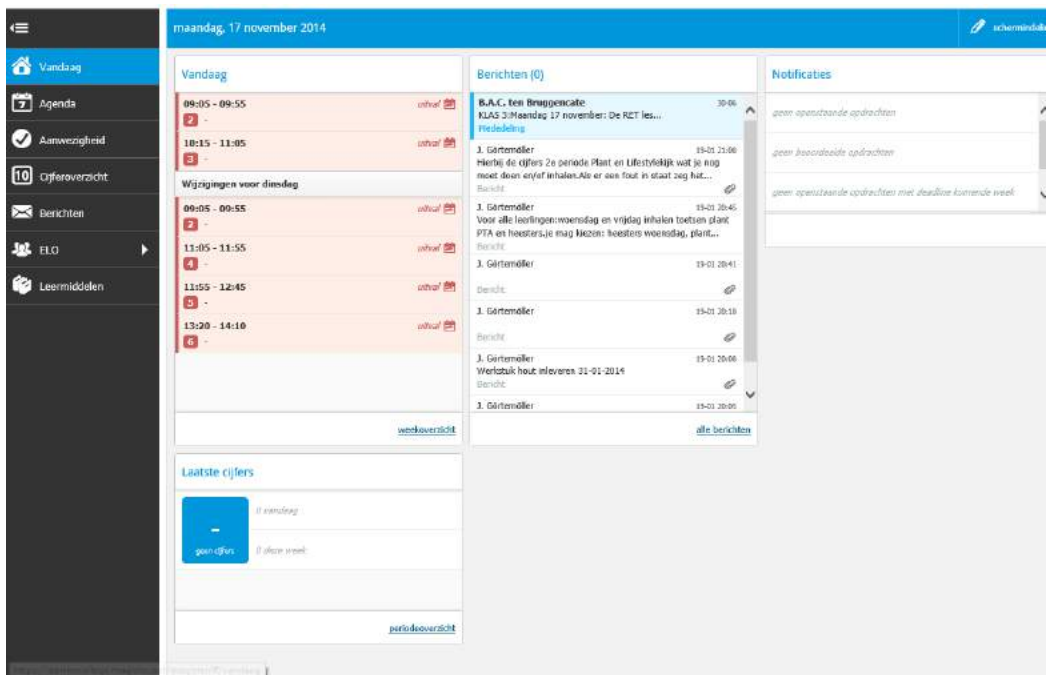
maandag, 17 november 2014

schermindel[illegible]

Vandaag
Agenda
Aanwezigheid
10 Cijferoverzicht
Berichten
ELO
Leermiddelen

Vandaag

09:05 - 09:55 uitval
2 -
10:15 - 11:05 uitval
3 -
Wijzigingen voor dinsdag
09:05 - 09:55 uitval
2 -
11:05 - 11:55 uitval
4 -
11:55 - 12:45 uitval
5 -
13:20 - 14:10 uitval
6 -

weekoverzicht

Berichten (0)

B.A.C. ten Bruggencate 30-06
KLAS 3:Maandag 17 november: De RET les...
Mededeling

J. Gërtemöller 19-01 21:00
Hierbij de cijfers 2e periode Plant en Lifestylekijk wat je nog moet doen en/of inhalen.Als er een fout in staat zeg het...
Bericht

J. Gërtemöller 19-01 20:45
Voor alle leerlingen:woensdag en vrijdag inhalen toetsen plant PTA en heesters.je mag kiezen: heesters woensdag, plant...
Bericht

J. Gërtemöller 19-01 20:41
Bericht

J. Gërtemöller 19-01 20:10
Bericht

J. Gërtemöller 19-01 20:08
Werkstuk hout inleveren 31-01-2014
Bericht

J. Gërtemöller 19-01 20:05

alle berichten

Notificaties

geen openstaande opdrachten
geen beoordeelde opdrachten
geen openstaande opdrachten met deadline komende week

Laatste cijfers

-
geen cijfers
0 vandaag
0 deze week

periodeoverzicht

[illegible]